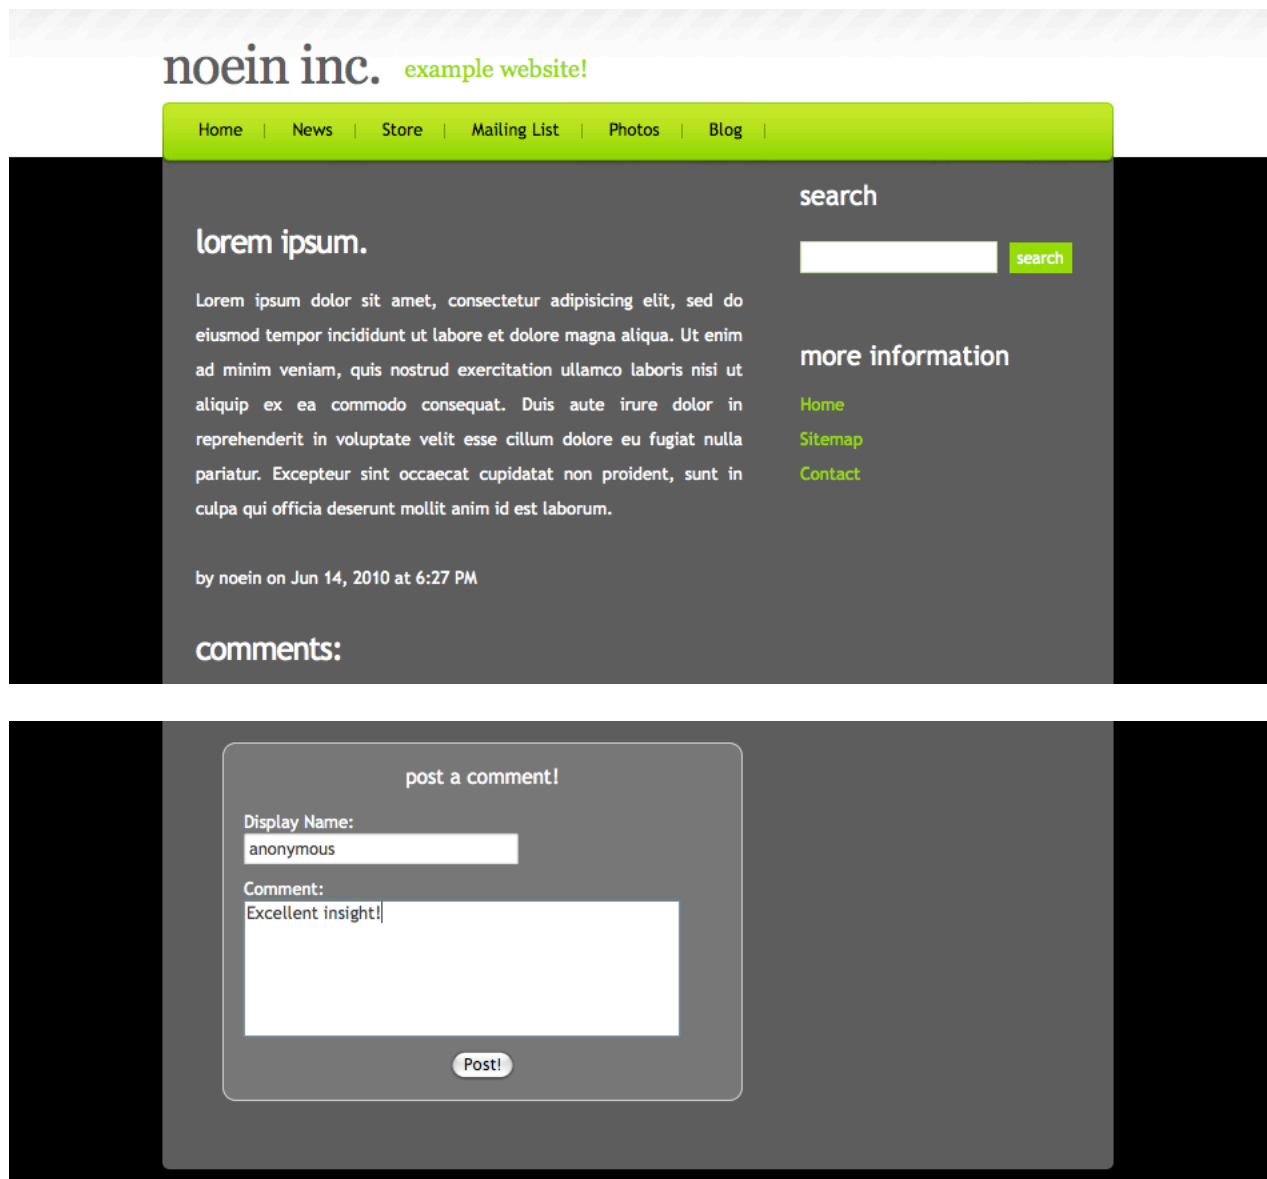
noein inc. example website!

Home | News | Store | Mailing List | Photos | Blog |

lorem ipsum.

Lorem ipsum dolor sit amet, consectetur adipisicing elit, sed do eiusmod tempor incididunt ut labore et dolore magna aliqua. Ut enim ad minim veniam, quis nostrud exercitation ullamco laboris nisi ut aliquip ex ea commodo consequat. Duis aute irure dolor in reprehenderit in voluptate velit esse cillum dolore eu fugiat nulla pariatur. Excepteur sint occaecat cupidatat non proident, sunt in culpa qui officia deserunt mollit anim id est laborum.

by noein on Jun 14, 2010 at 6:27 PM

comments:

search

search

more information

Home

Sitemap

Contact

post a comment!

Display Name:

anonymous

Comment:

Excellent insight!

Post!